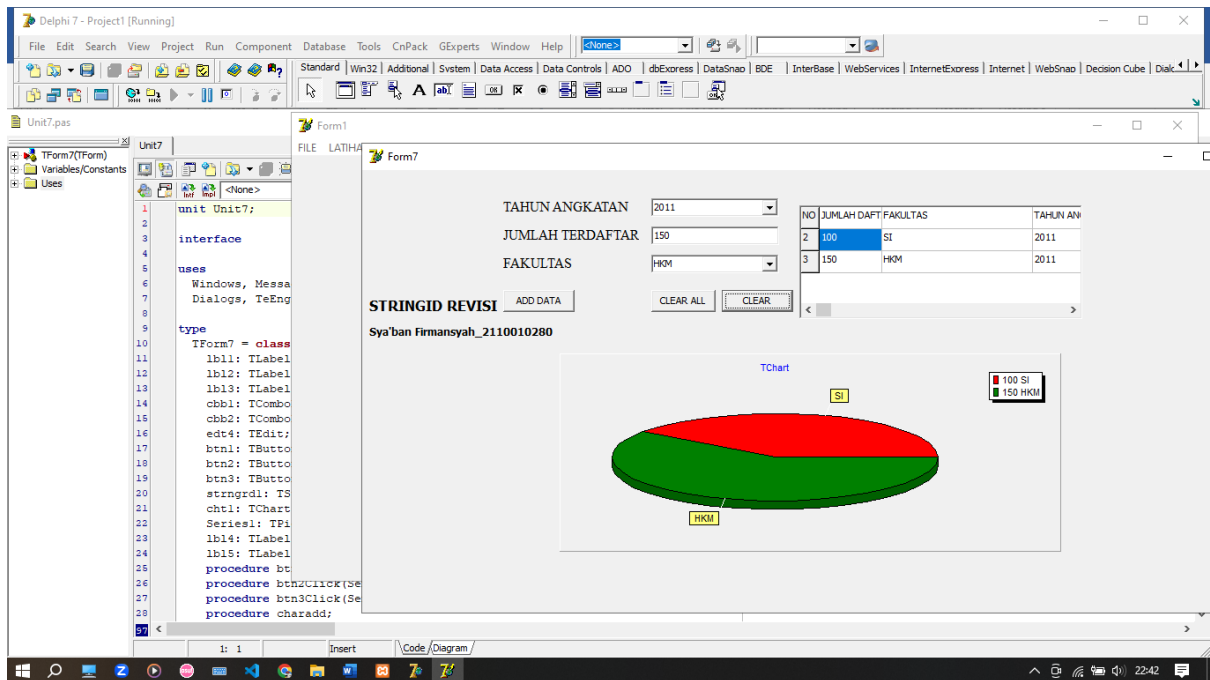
Delphi 7 - Project1 [Running]

File Edit Search View Project Run Component Database Tools CnPack GExperts Window Help <None>

Standard | Win32 | Additional | System | Data Access | Data Controls | ADO | dbExpress | DataSnap | BDE | InterBase | WebServices | InternetExpress | Internet | WebSnap | Decision Cube | Dialo

Unit7.pas

TForm7(TForm)
Variables/Constants
Uses

Unit7

<None>

1 unit Unit7;
2
3 interface
4
5 uses
6 Windows, Messa
7 Dialogs, TeEng
8
9 type
10 TForm7 = class
11 lbl1: TLabel
12 lbl2: TLabel
13 lbl3: TLabel
14 cbb1: TCombo
15 cbb2: TCombo
16 edt4: TEdit;
17 btn1: TButto
18 btn2: TButto
19 btn3: TButto
20 strngrd1: TS
21 cht1: TChart
22 Series1: TPi
23 lbl4: TLabel
24 lbl5: TLabel
25 procedure bt
26 procedure btn2Click(Se
27 procedure btn3Click(Se
28 procedure charadd;

1: 1 Insert Code Diagram

Form1

FILE LATIHA

Form7

TAHUN ANGKATAN 2011
JUMLAH TERDAFTAR 150
FAKULTAS HKM

STRINGID REVISI ADD DATA CLEAR ALL CLEAR

Sya'ban Firmansyah_2110010280

| NO | JUMLAH DAFT | FAKULTAS | TAHUN AN |
|---|---|---|---|
| 2 | 100 | SI | 2011 |
| 3 | 150 | HKM | 2011 |

TChart
SI
100 SI
150 HKM
HKM

22:42